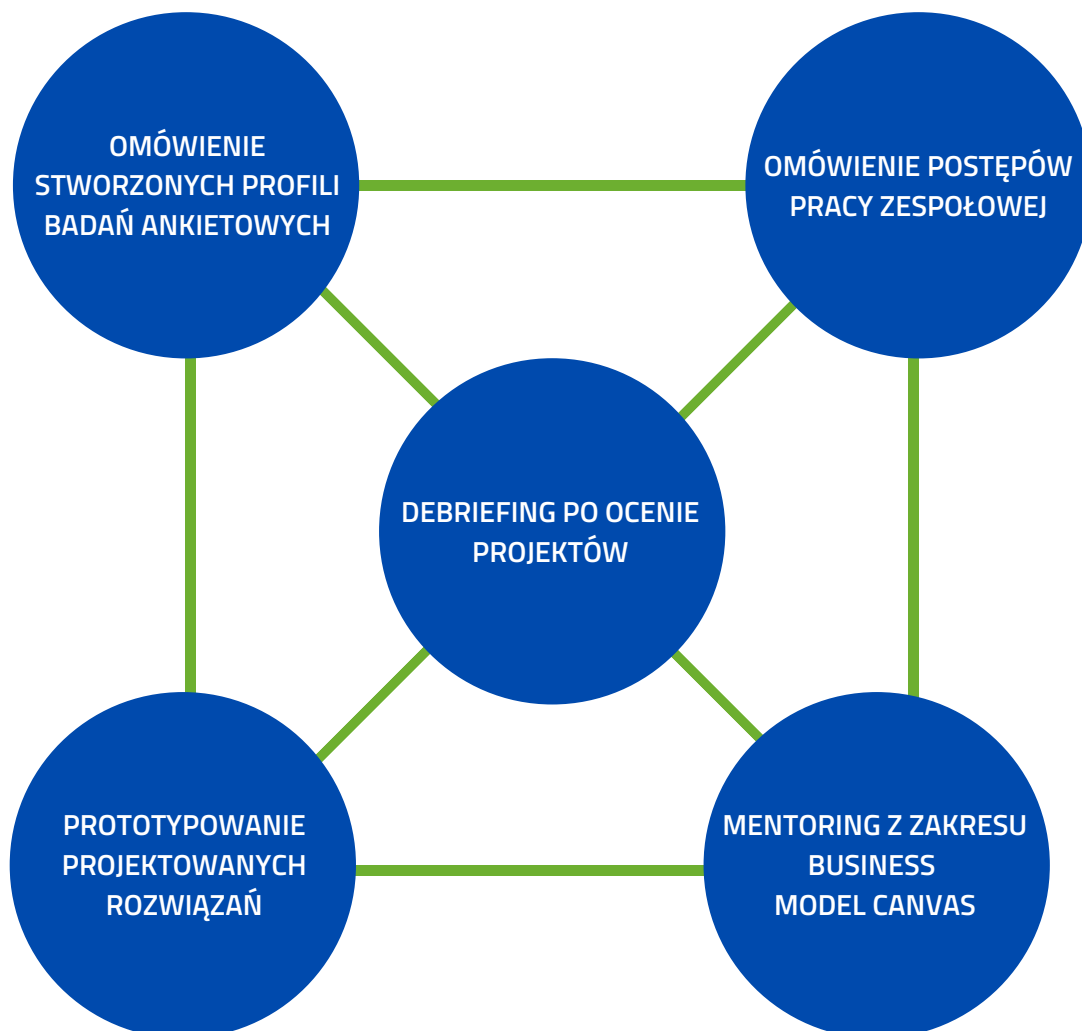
OMÓWIENIE STWORZONYCH PROFILI BADAŃ ANKIETOWYCH

OMÓWIENIE POSTĘPÓW PRACY ZESPOŁOWEJ

DEBRIEFING PO OCENIE PROJEKTÓW

PROTOTYPOWANIE PROJEKTOWANYCH ROZWIĄZAŃ

MENTORING Z ZAKRESU BUSINESS MODEL CANVAS